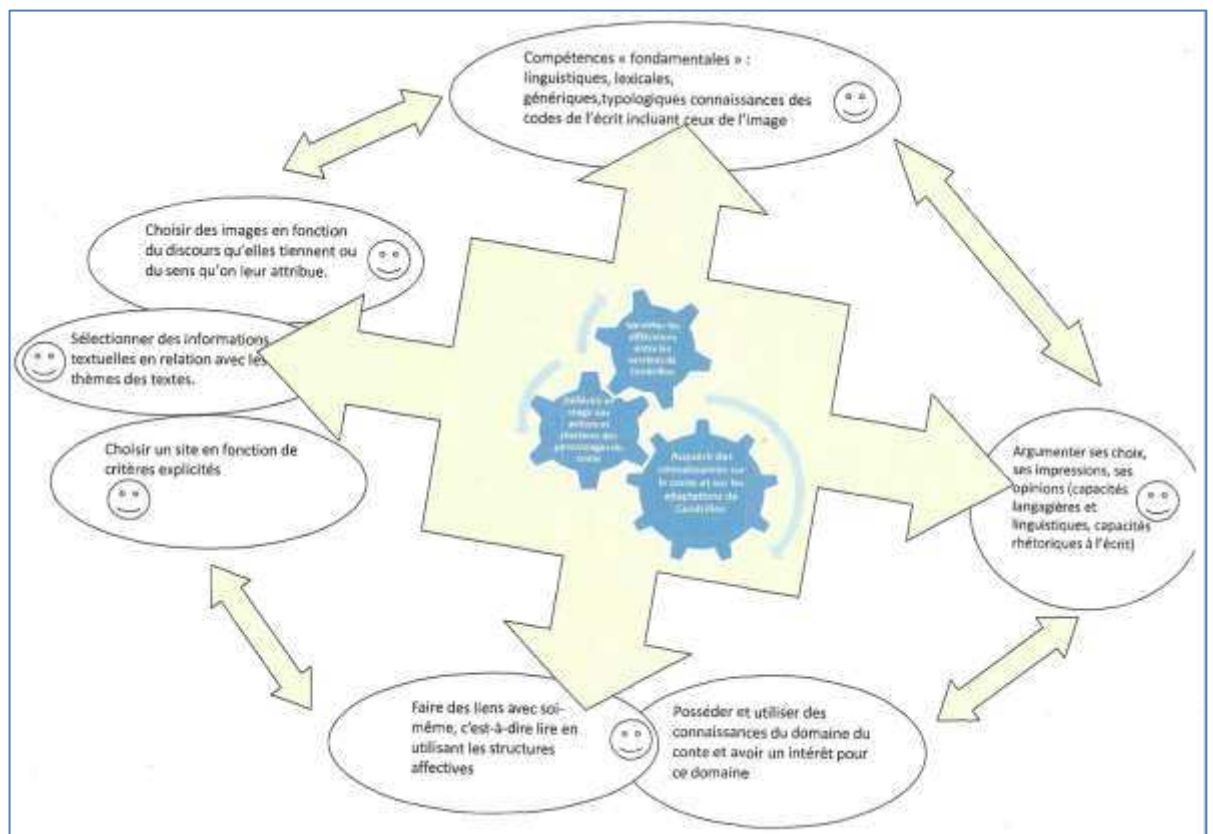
Compétences « fondamentales » : linguistiques, lexicales, génériques,typologiques connaissances des codes de l'écrit incluant ceux de l'image

Choisir des images en fonction du discours qu'elles tiennent ou du sens qu'on leur attribue.

Sélectionner des informations textuelles en relation avec les thèmes des textes.

Choisir un site en fonction de critères explicités

Se relier les différences entre les versions de Cendrillon

Déduire en image les actions et émotions des personnages du conte

Acquérir des connaissances sur le conte et sur les adaptations de Cendrillon

Argumenter ses choix, ses impressions, ses opinions (capacités langagières et linguistiques, capacités rhétoriques à l'écrit)

Faire des liens avec soi-même, c'est-à-dire lire en utilisant les structures affectives

Posséder et utiliser des connaissances du domaine du conte et avoir un intérêt pour ce domaine